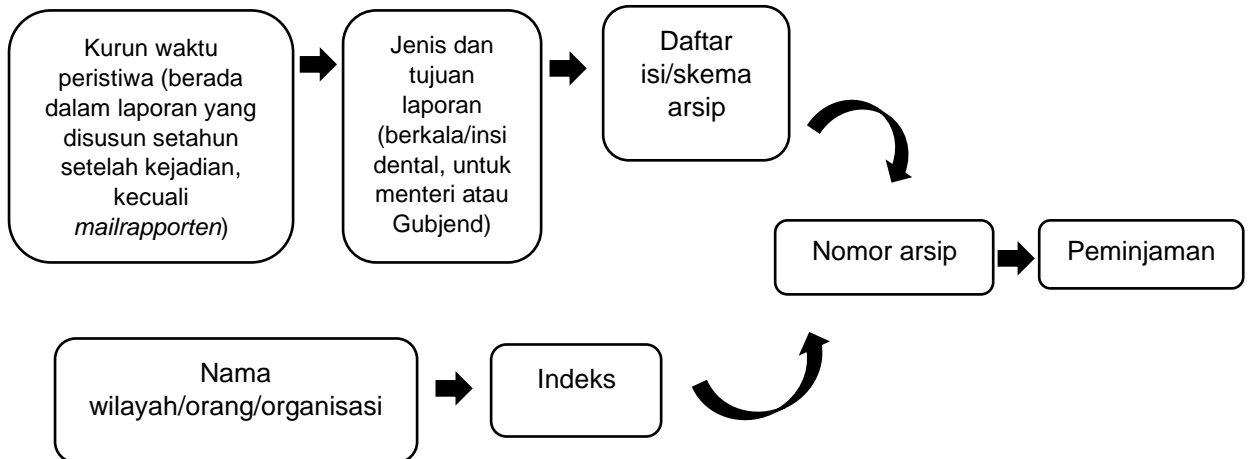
Kurun waktu peristiwa (berada dalam laporan yang disusun setahun setelah kejadian, kecuali *mailrapporten*)

Jenis dan tujuan laporan (berkala/insidental, untuk menteri atau Gubjend)

Daftar isi/skema arsip

Nomor arsip

Peminjaman

Nama wilayah/orang/organisasi

Indeks